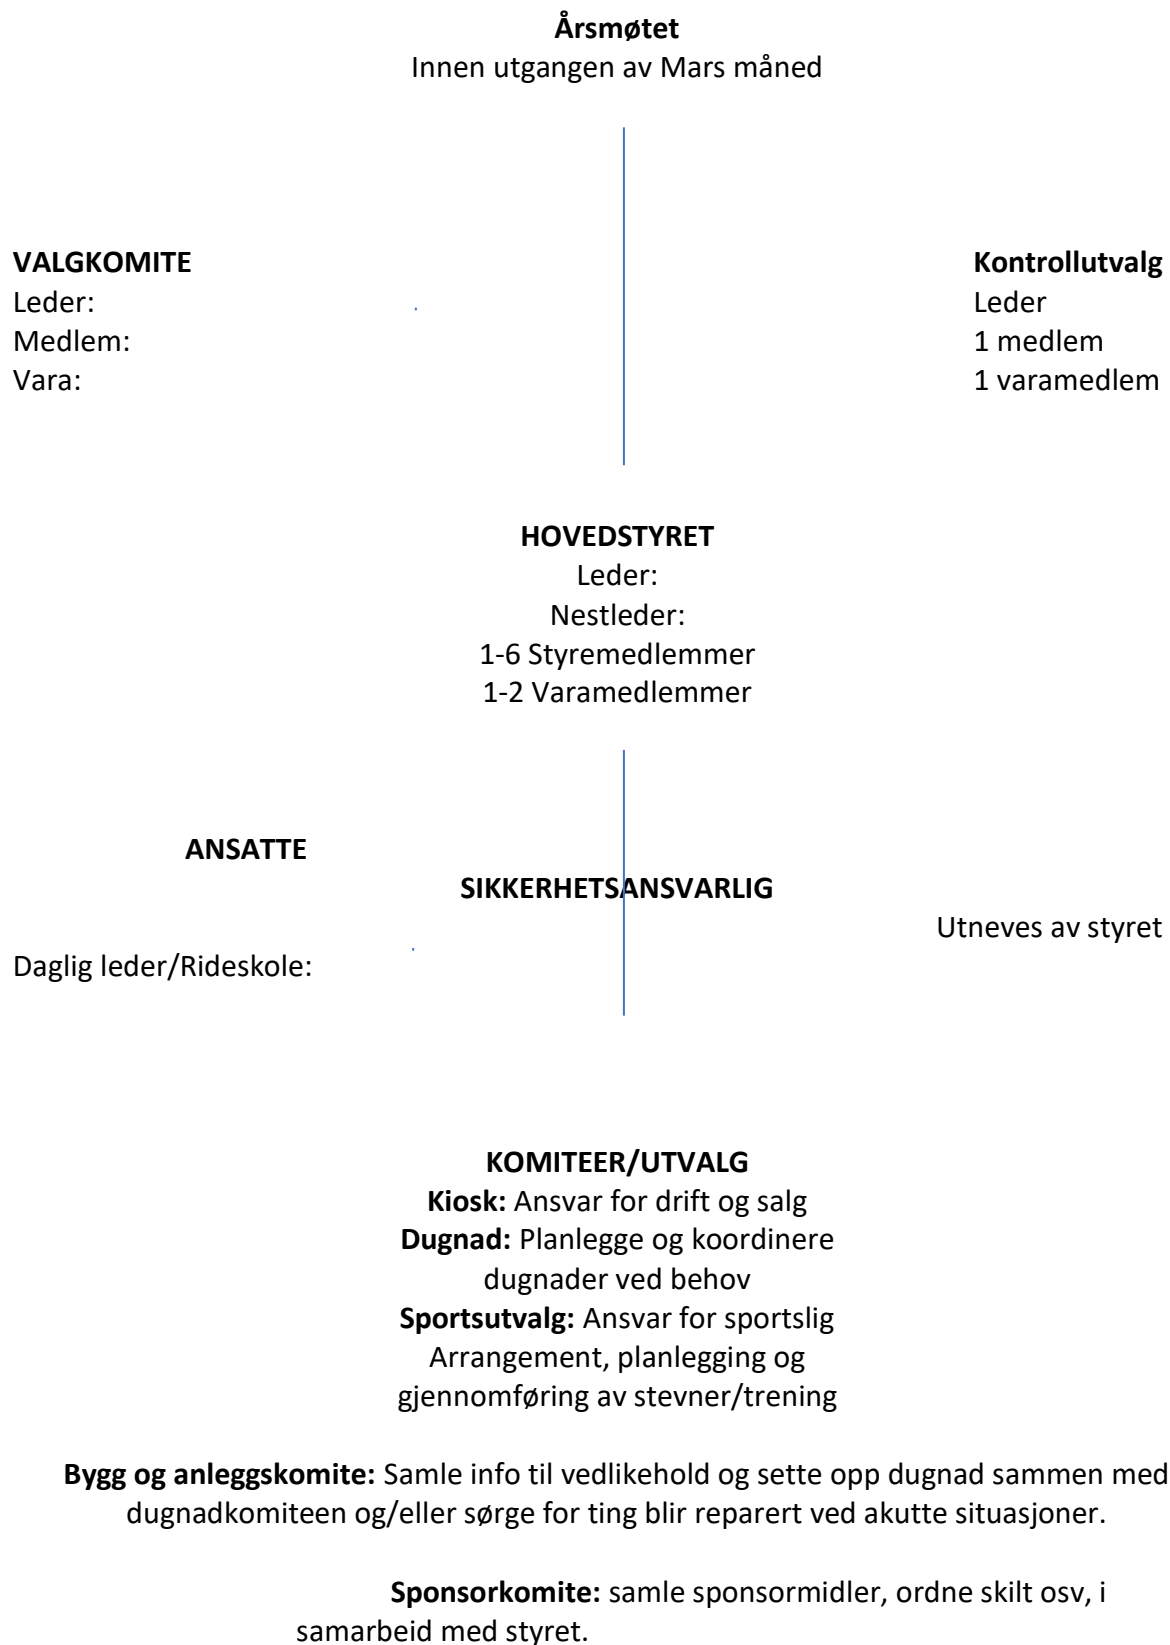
**Årsmøtet**
Innen utgangen av Mars måned

**VALGKOMITE**
Leder:
Medlem:
Vara:

**Kontrollutvalg**
Leder
1 medlem
1 varamedlem

**HOVEDSTYRET**
Leder:
Nestleder:
1-6 Styremedlemmer
1-2 Varamedlemmer

**ANSATTE**

Daglig leder/Rideskole:

**SIKKERHETSANSVARLIG**

Utneves av styret

**KOMITEER/UTVALG**
**Kiosk:** Ansvar for drift og salg
**Dugnad:** Planlegge og koordinere dugnader ved behov
**Sportsutvalg:** Ansvar for sportslig Arrangement, planlegging og gjennomføring av stevner/trening

**Bygg og anleggskomite:** Samle info til vedlikehold og sette opp dugnad sammen med dugnadkomiteen og/eller sørge for ting blir reparert ved akutte situasjoner.

**Sponsorkomite:** samle sponsormidler, ordne skilt osv, i samarbeid med styret.